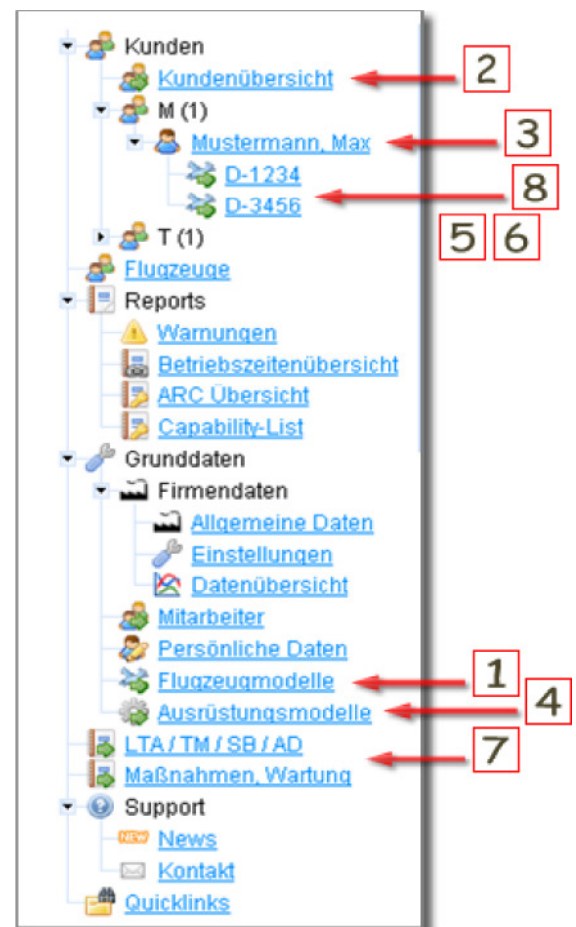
Kunden
Kundenübersicht
2
M (1)
Mustermann, Max
3
D-1234
8
D-3456
5 6
T (1)
Flugzeuge
Reports
Warnungen
Betriebszeitenübersicht
ARC Übersicht
Capability-List
Grunddaten
Firmendaten
Allgemeine Daten
Einstellungen
Datenübersicht
Mitarbeiter
Persönliche Daten
Flugzeugmodelle
1
Ausrüstungsmodelle
4
LTA / TM / SB / AD
7
Maßnahmen, Wartung
Support
NEW News
Kontakt
Quicklinks